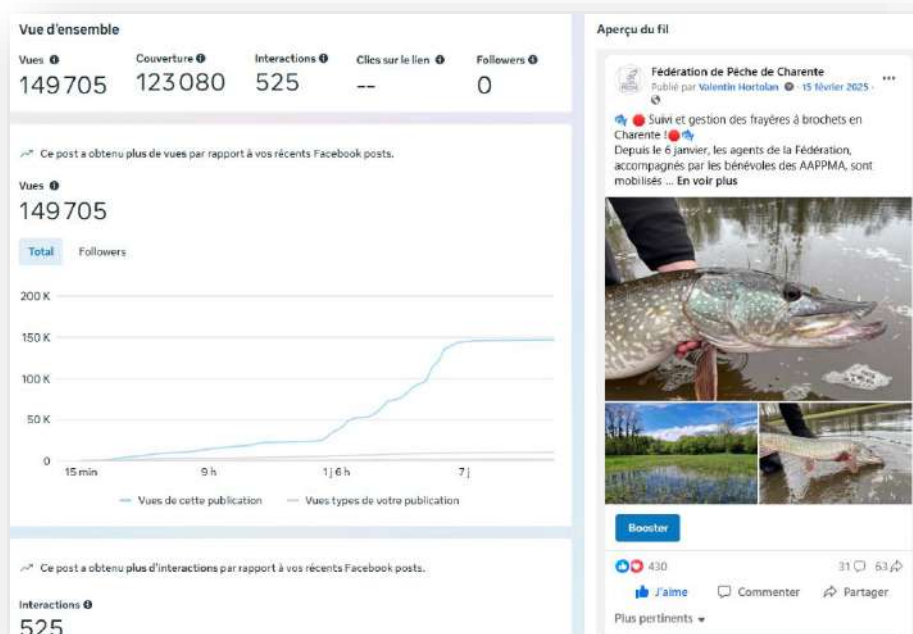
Vue d'ensemble

Vues
149705

Couverture
123080

Interactions
525

Clics sur le lien
--

Followers
0

Ce post a obtenu plus de vues par rapport à vos récents Facebook posts.

Vues
149705

Total Followers

200 K
150 K
100 K
50 K
0
15 min 9 h 1 j 6 h 7 j

Vues de cette publication — Vues types de votre publication

Ce post a obtenu plus d'interactions par rapport à vos récents Facebook posts.

Interactions
525

Aperçu du fil

Fédération de Pêche de Charente
Publié par Valentin Hortolan · 15 février 2025 ·

Suivi et gestion des frayères à brochets en Charente !
Depuis le 6 janvier, les agents de la Fédération, accompagnés par les bénévoles des AAPPMA, sont mobilisés ... En voir plus

Booster

430 31 63

J'aime Commenter Partager

Plus pertinents